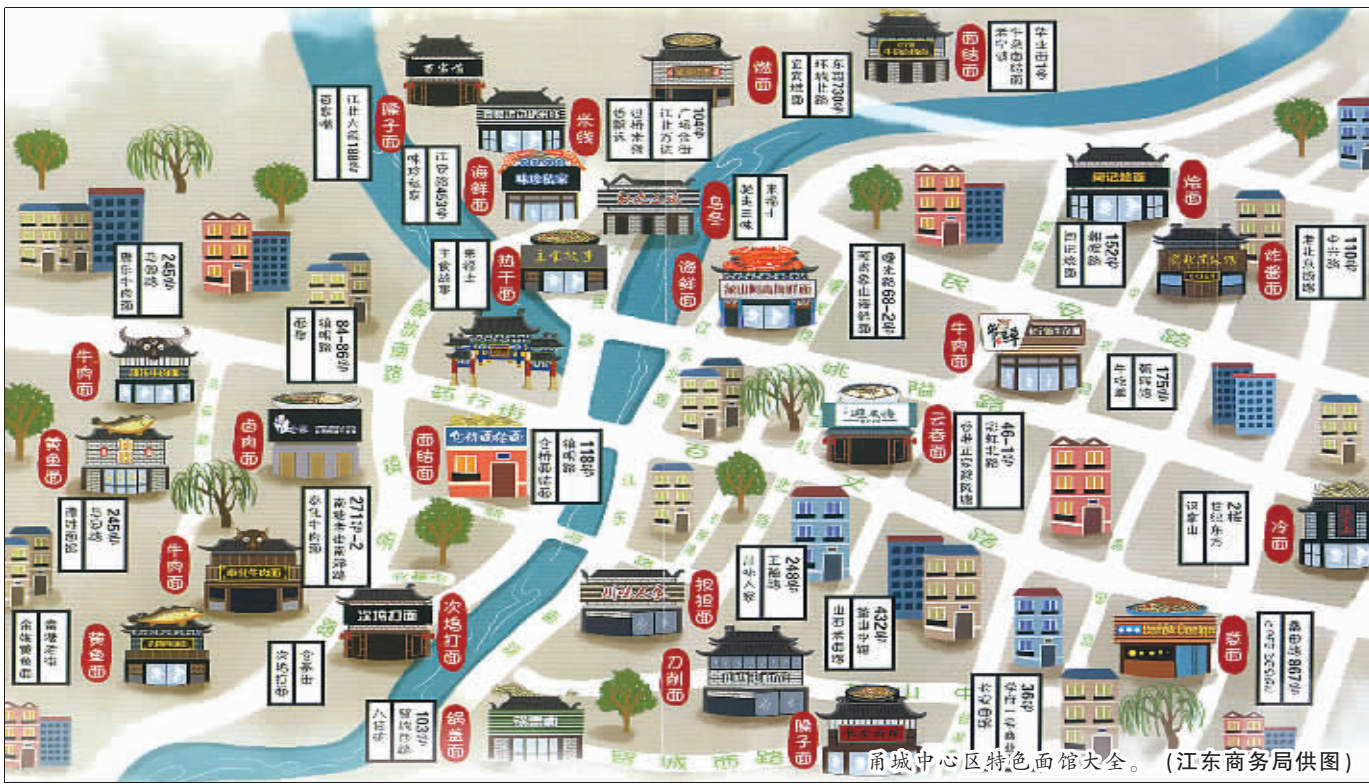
面结面
燃面
米线
臊子面
海鲜面
乌冬
热干面
海鲜面
烩面
炸酱面
牛肉面
牛肉面
卤肉面
面结面
云吞面
黄鱼面
牛肉面
次坞打面
拌面
刀削面
冷面
黄鱼面
锅盖面
臊子面
拉面
味珍私家
主食故事
象山海鲜面
甬城中心区特色面馆大全。（江东商务局供图）